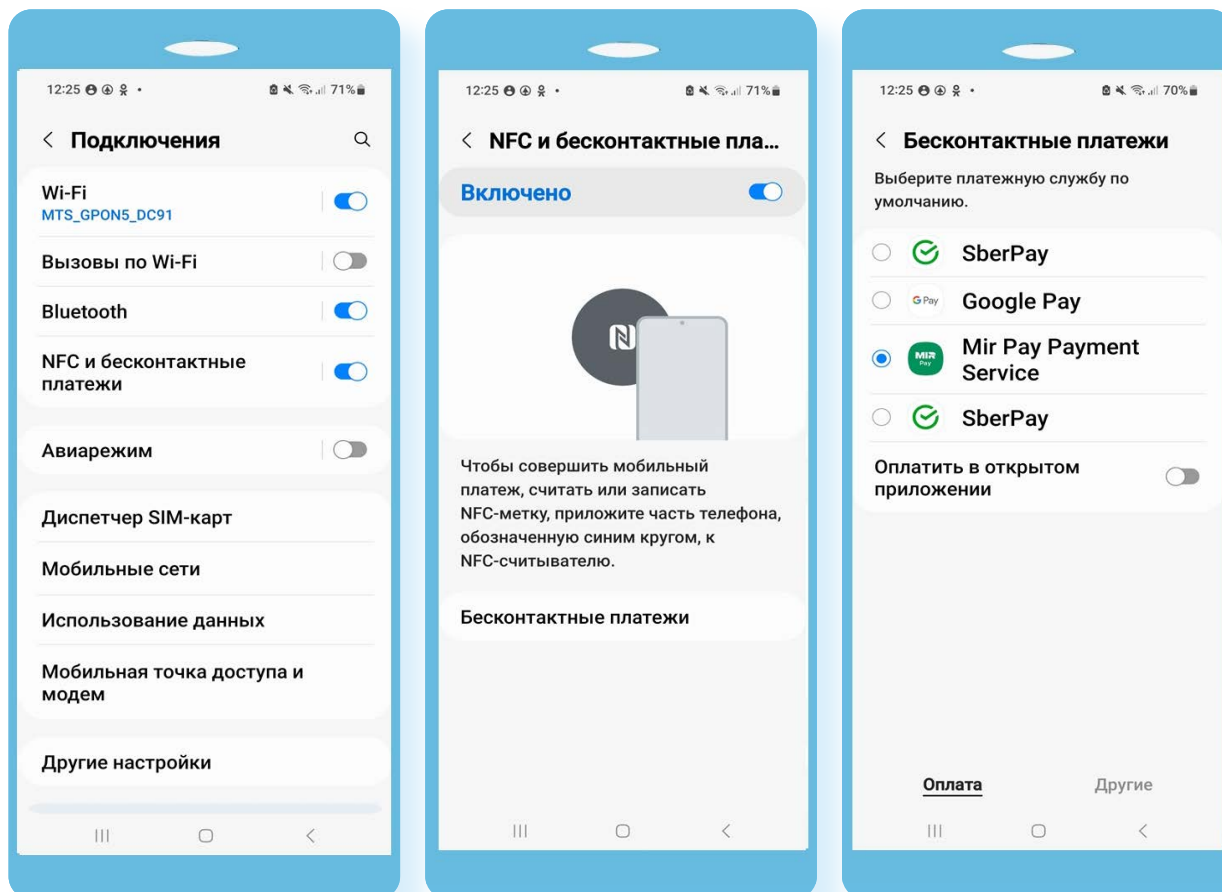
12:25 71%

< Подключения

Wi-Fi
MTS_GPON5_DC91

Вызовы по Wi-Fi

Bluetooth

NFC и бесконтактные платежи

Авиарежим

Диспетчер SIM-карт

Мобильные сети

Использование данных

Мобильная точка доступа и модем

Другие настройки

12:25 71%

< NFC и бесконтактные пла...

Включено

Чтобы совершить мобильный платеж, считать или записать NFC-метку, приложите часть телефона, обозначенную синим кругом, к NFC-считывателю.

Бесконтактные платежи

12:25 70%

< Бесконтактные платежи

Выберите платежную службу по умолчанию.

SberPay

G Pay Google Pay

MIR Pay Mir Pay Payment Service

SberPay

Оплатить в открытом приложении

Оплата

Другие